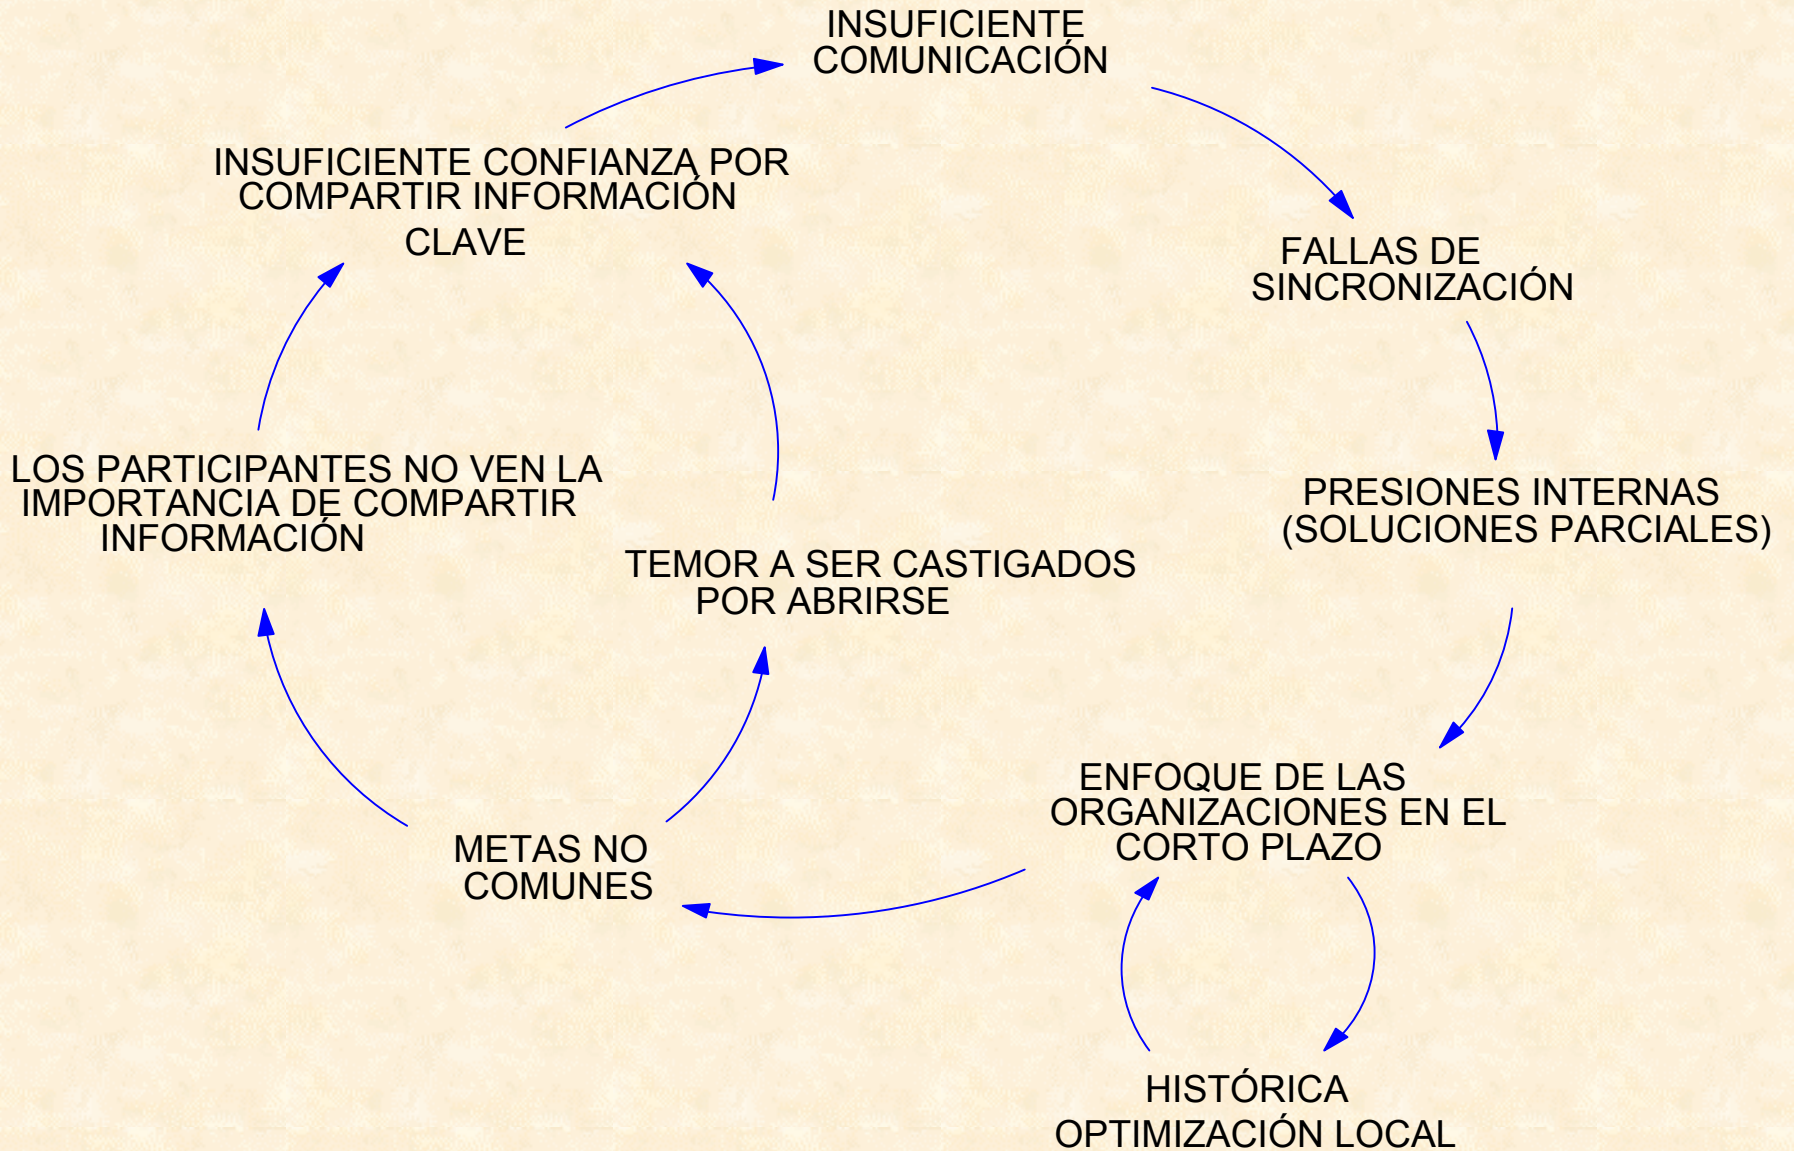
INSUFICIENTE COMUNICACIÓN

FALLAS DE SINCRONIZACIÓN

PRESIONES INTERNAS (SOLUCIONES PARCIALES)

ENFOQUE DE LAS ORGANIZACIONES EN EL CORTO PLAZO

HISTÓRICA OPTIMIZACIÓN LOCAL

METAS NO COMUNES

TEMOR A SER CASTIGADOS POR ABRIRSE

LOS PARTICIPANTES NO VEN LA IMPORTANCIA DE COMPARTIR INFORMACIÓN

INSUFICIENTE CONFIANZA POR COMPARTIR INFORMACIÓN CLAVE